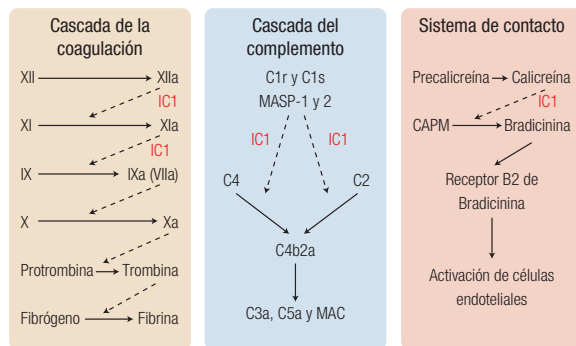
Cascada de la coagulación

XII → XIIa
IC1
XI → XIa
IC1
IX → IXa (VIIa)
X → Xa
Protrombina → Trombina
Fibrógeno → Fibrina

Cascada del complemento

C1r y C1s
MASP-1 y 2
IC1
IC1
C4
C2
C4b2a
C3a, C5a y MAC

Sistema de contacto

Precalicreína → Calicreína
IC1
CAPM → Bradicinina
Receptor B2 de Bradicinina
Activación de células endoteliales